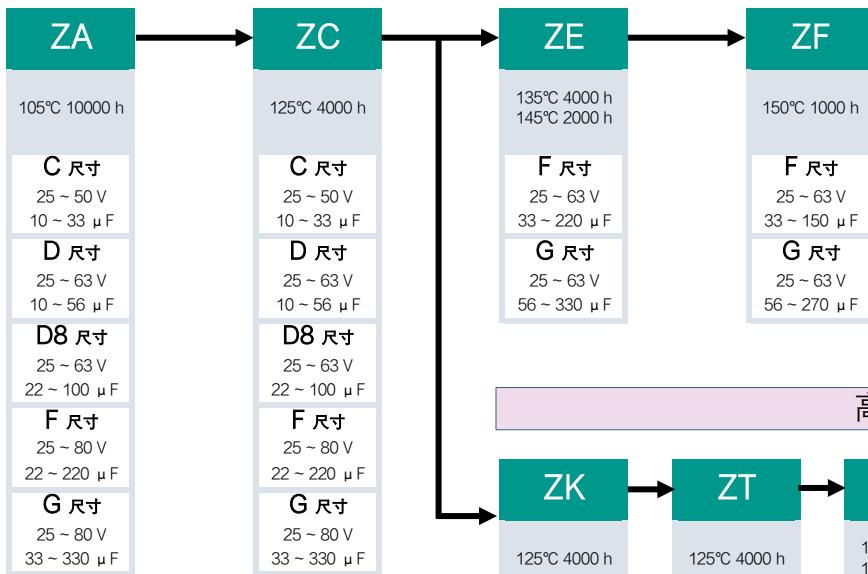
ZA

105℃ 10000 h

C 尺寸
25 ~ 50 V
10 ~ 33 μF

D 尺寸
25 ~ 63 V
10 ~ 56 μF

D8 尺寸
25 ~ 63 V
22 ~ 100 μF

F 尺寸
25 ~ 80 V
22 ~ 220 μF

G 尺寸
25 ~ 80 V
33 ~ 330 μF

ZC

125℃ 4000 h

C 尺寸
25 ~ 50 V
10 ~ 33 μF

D 尺寸
25 ~ 63 V
10 ~ 56 μF

D8 尺寸
25 ~ 63 V
22 ~ 100 μF

F 尺寸
25 ~ 80 V
22 ~ 220 μF

G 尺寸
25 ~ 80 V
33 ~ 330 μF

ZE

135℃ 4000 h
145℃ 2000 h

F 尺寸
25 ~ 63 V
33 ~ 220 μF

G 尺寸
25 ~ 63 V
56 ~ 330 μF

ZF

150℃ 1000 h

F 尺寸
25 ~ 63 V
33 ~ 150 μF

G 尺寸
25 ~ 63 V
56 ~ 270 μF

高

ZK

125℃ 4000 h

ZT

125℃ 4000 h

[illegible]